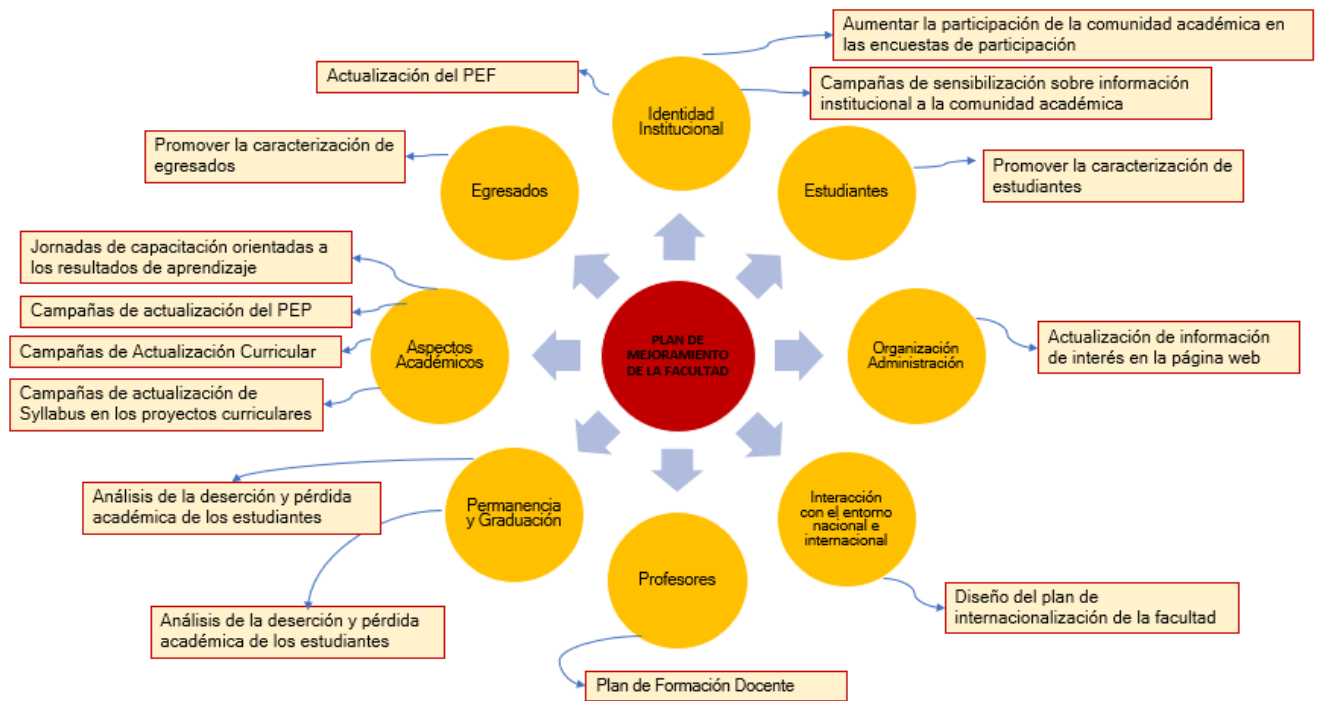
PLAN DE MEJORAMIENTO DE LA FACULTAD

Identidad Institucional

Aumentar la participación de la comunidad académica en las encuestas de participación

Actualización del PEF

Campañas de sensibilización sobre información institucional a la comunidad académica

Egresados

Promover la caracterización de egresados

Estudiantes

Promover la caracterización de estudiantes

Aspectos Académicos

Jornadas de capacitación orientadas a los resultados de aprendizaje

Campañas de actualización del PEP

Campañas de Actualización Curricular

Campañas de actualización de Syllabus en los proyectos curriculares

Organización Administración

Actualización de información de interés en la página web

Permanencia y Graduación

Análisis de la deserción y pérdida académica de los estudiantes

Análisis de la deserción y pérdida académica de los estudiantes

Interacción con el entorno nacional e internacional

Diseño del plan de internacionalización de la facultad

Profesores

Plan de Formación Docente